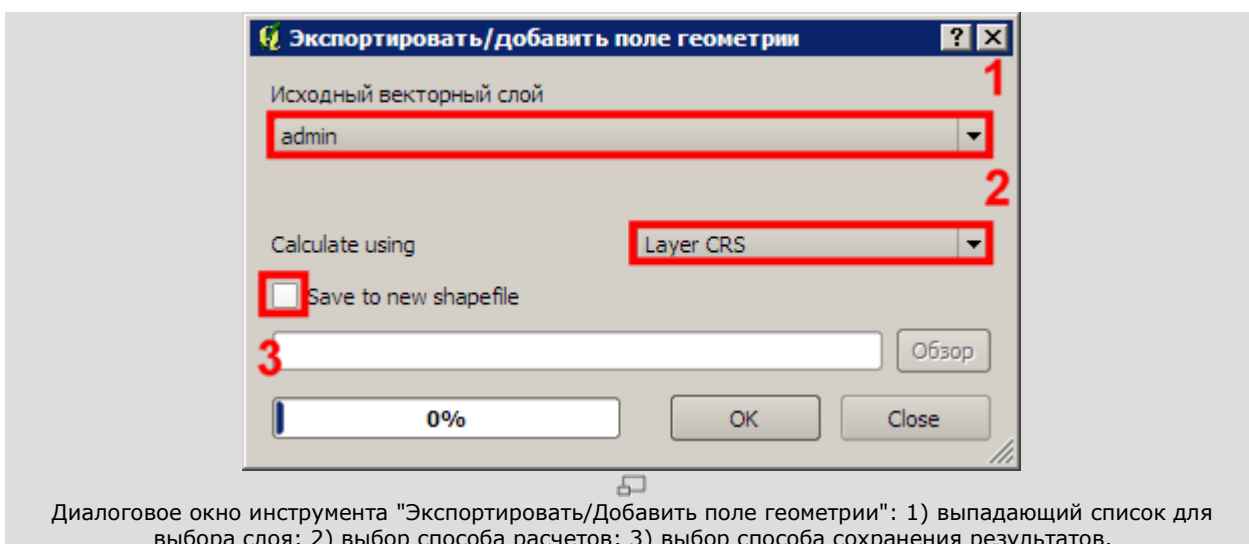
Экспортировать/добавить поле геометрии

?

1

Исходный векторный слой

admin

2

Calculate using

Layer CRS

Save to new shapefile

3

Обзор

0%

OK

Close

Диалоговое окно инструмента "Экспортировать/Добавить поле геометрии": 1) выпадающий список для выбора слоя; 2) выбор способа расчетов; 3) выбор способа сохранения результатов.